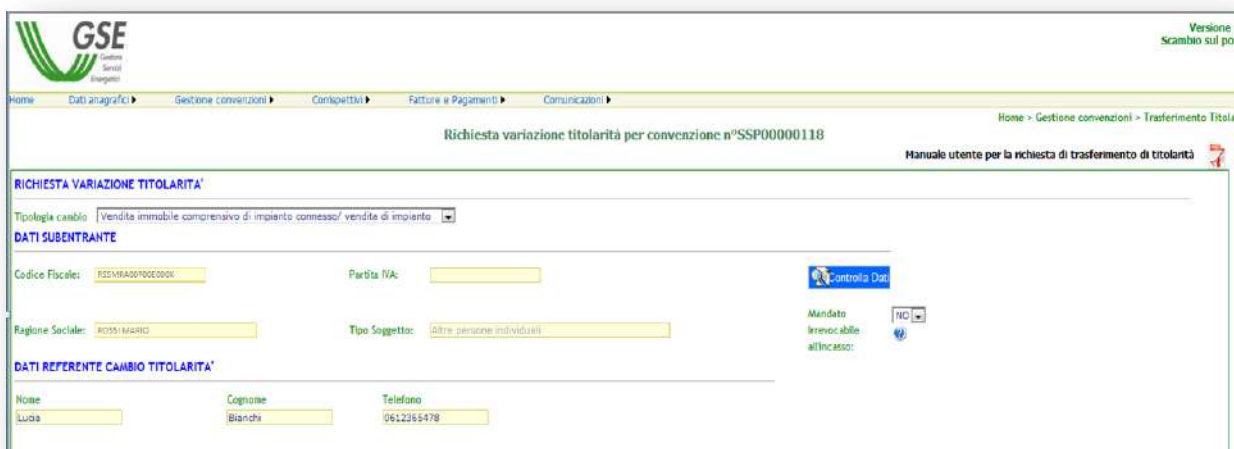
GSE
Gestore Servizi Energetici

Versione
Scambio sul po

Home Dati anagrafici ▸ Gestione convenzioni ▸ Corrispettivi ▸ Fatture e Pagamenti ▸ Comunicazioni ▸

Home > Gestione convenzioni > Trasferimento Titola

Richiesta variazione titolarità per convenzione n°SSP00000118

Manuale utente per la richiesta di trasferimento di titolarità

RICHIESTA VARIAZIONE TITOLARITA'

Tipologia cambio Vendita immobile comprensivo di impianto connesso/ vendite di impianto

DATI SUBENTRANTE

Codice Fiscale: RSSMRA00P00E000X

Partita IVA:

Controlla Dati

Ragione Sociale: ROSSI MARIO

Tipo Soggetto: Altre persone individuali

Mandato Irrevocabile all'incasso: NO

DATI REFERENTE CAMBIO TITOLARITA'

Nome
Lucia

Cognome
Bianchi

Telefono
0612365478